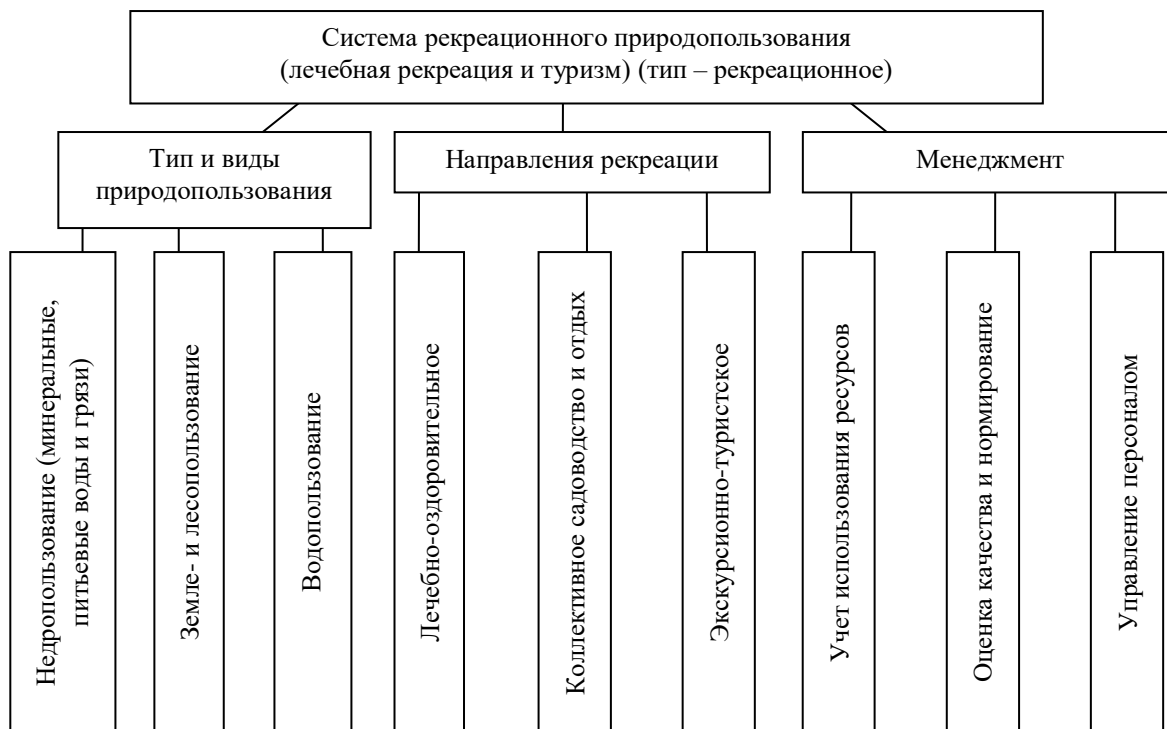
Система рекреационного природопользования (лечебная рекреация и туризм) (тип – рекреационное)

Тип и виды природопользования

Направления рекреации

Менеджмент

Недропользование (минеральные, питьевые воды и грязи)

Земле- и лесопользование

Водопользование

Лечебно-оздоровительное

Коллективное садоводство и отдых

Экскурсионно-туристское

Учет использования ресурсов

Оценка качества и нормирование

Управление персоналом